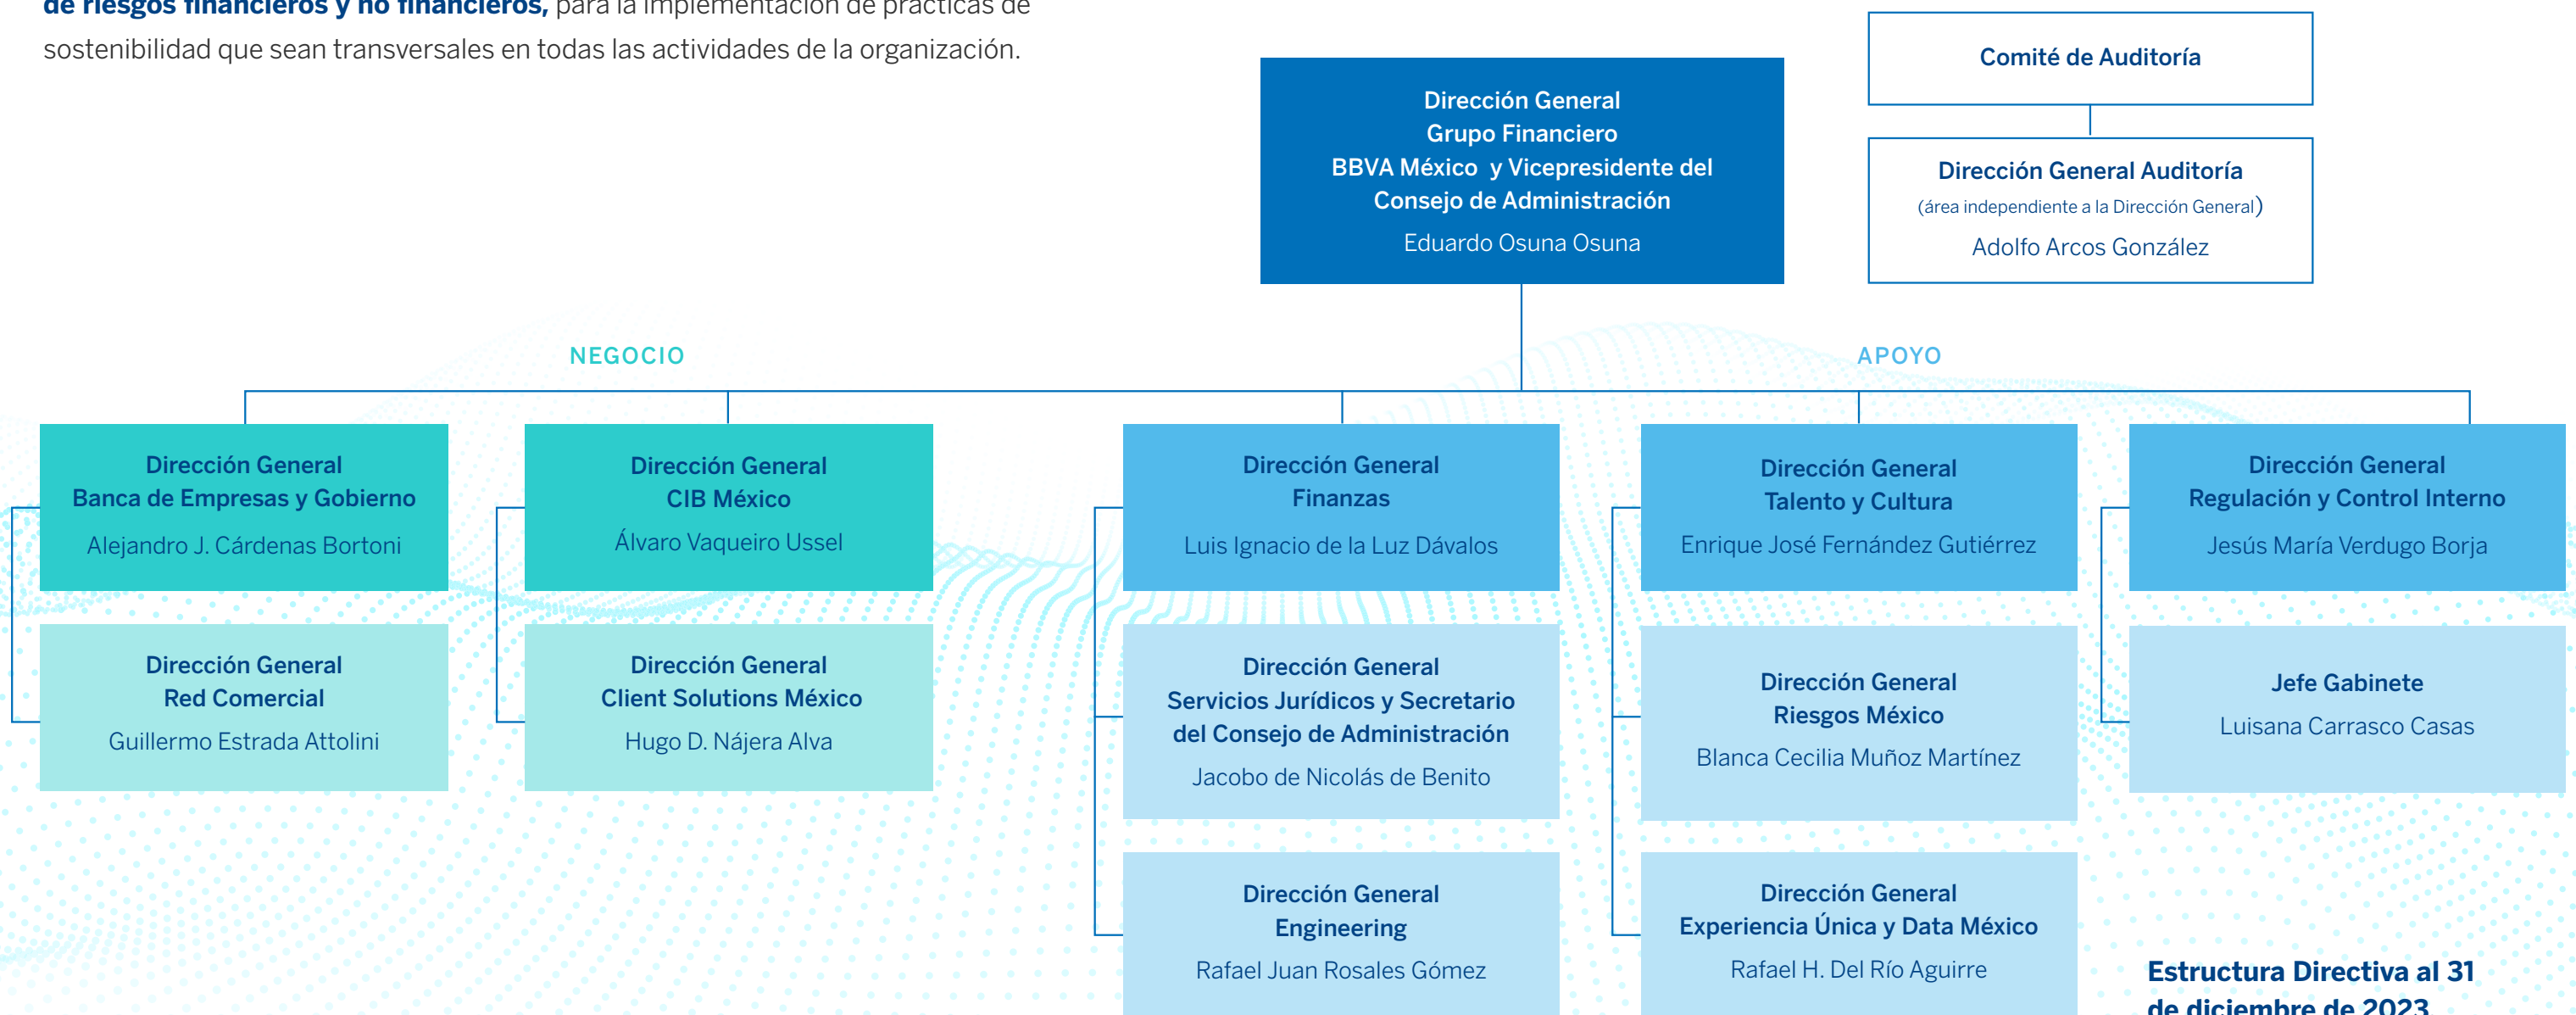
de riesgos financieros y no financieros, para la implementación de prácticas de sostenibilidad que sean transversales en todas las actividades de la organización.

Dirección General
Grupo Financiero
BBVA México y Vicepresidente del Consejo de Administración
Eduardo Osuna Osuna

Comité de Auditoría

Dirección General Auditoría
(área independiente a la Dirección General)
Adolfo Arcos González

NEGOCIO

APOYO

Dirección General
Banca de Empresas y Gobierno
Alejandro J. Cárdenas Bortoni

Dirección General
Red Comercial
Guillermo Estrada Attolini

Dirección General
CIB México
Álvaro Vaqueiro Ussel

Dirección General
Client Solutions México
Hugo D. Nájera Alva

Dirección General
Finanzas
Luis Ignacio de la Luz Dávalos

Dirección General
Servicios Jurídicos y Secretario del Consejo de Administración
Jacobo de Nicolás de Benito

Dirección General
Engineering
Rafael Juan Rosales Gómez

Dirección General
Talento y Cultura
Enrique José Fernández Gutiérrez

Dirección General
Riesgos México
Blanca Cecilia Muñoz Martínez

Dirección General
Experiencia Única y Data México
Rafael H. Del Río Aguirre

Dirección General
Regulación y Control Interno
Jesús María Verdugo Borja

Jefe Gabinete
Luisana Carrasco Casas

Estructura Directiva al 31 de diciembre de 2023